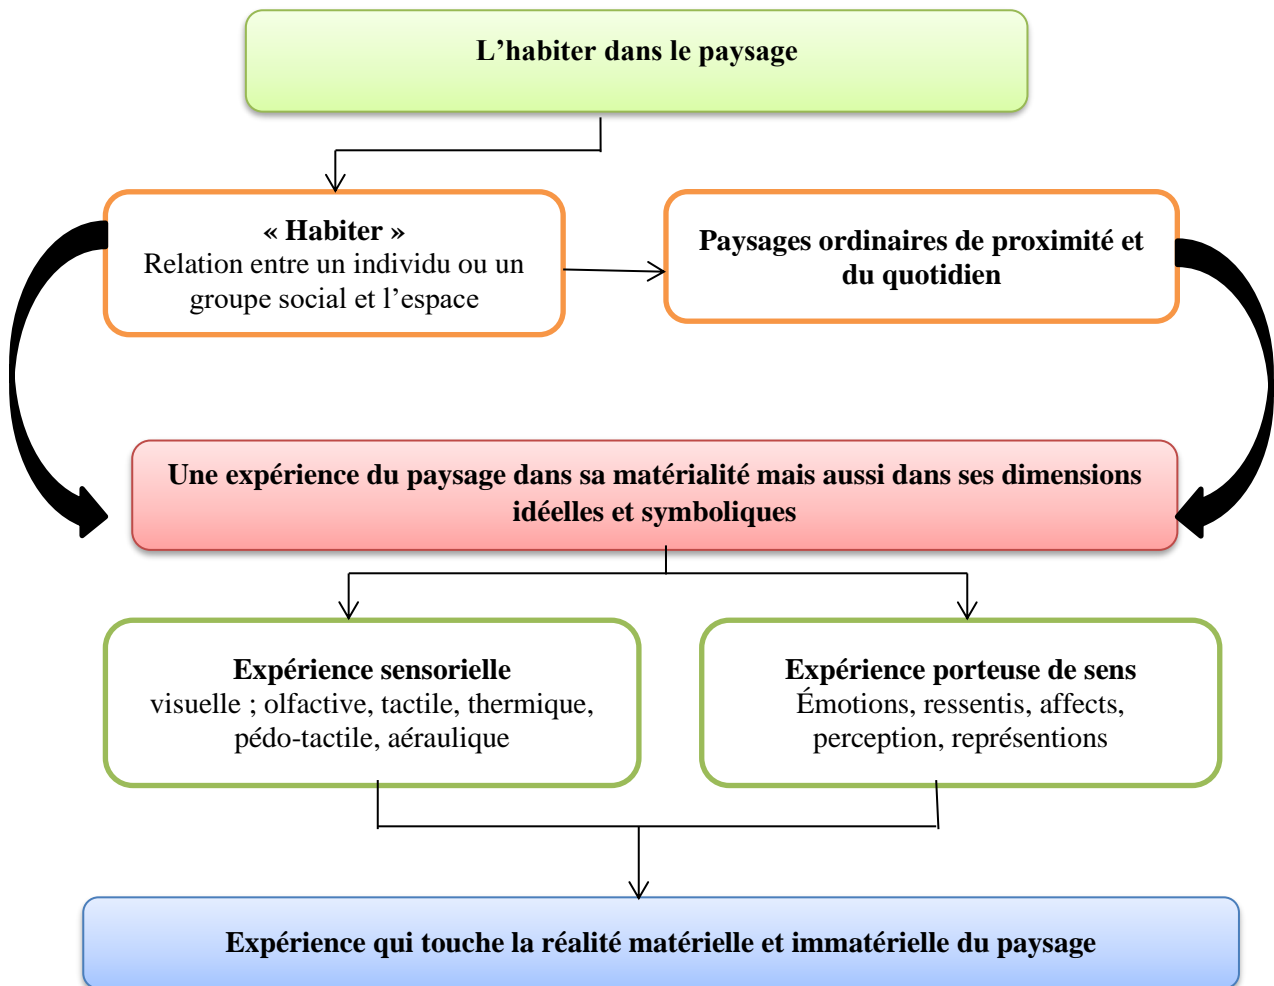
L’habiter dans le paysage

« Habiter »
Relation entre un individu ou un groupe social et l’espace

Paysages ordinaires de proximité et du quotidien

Une expérience du paysage dans sa matérialité mais aussi dans ses dimensions idéelles et symboliques

Expérience sensorielle
visuelle ; olfactive, tactile, thermique, pédo-tactile, aéraulique

Expérience porteuse de sens
Émotions, ressentis, affects, perception, représentions

Expérience qui touche la réalité matérielle et immatérielle du paysage